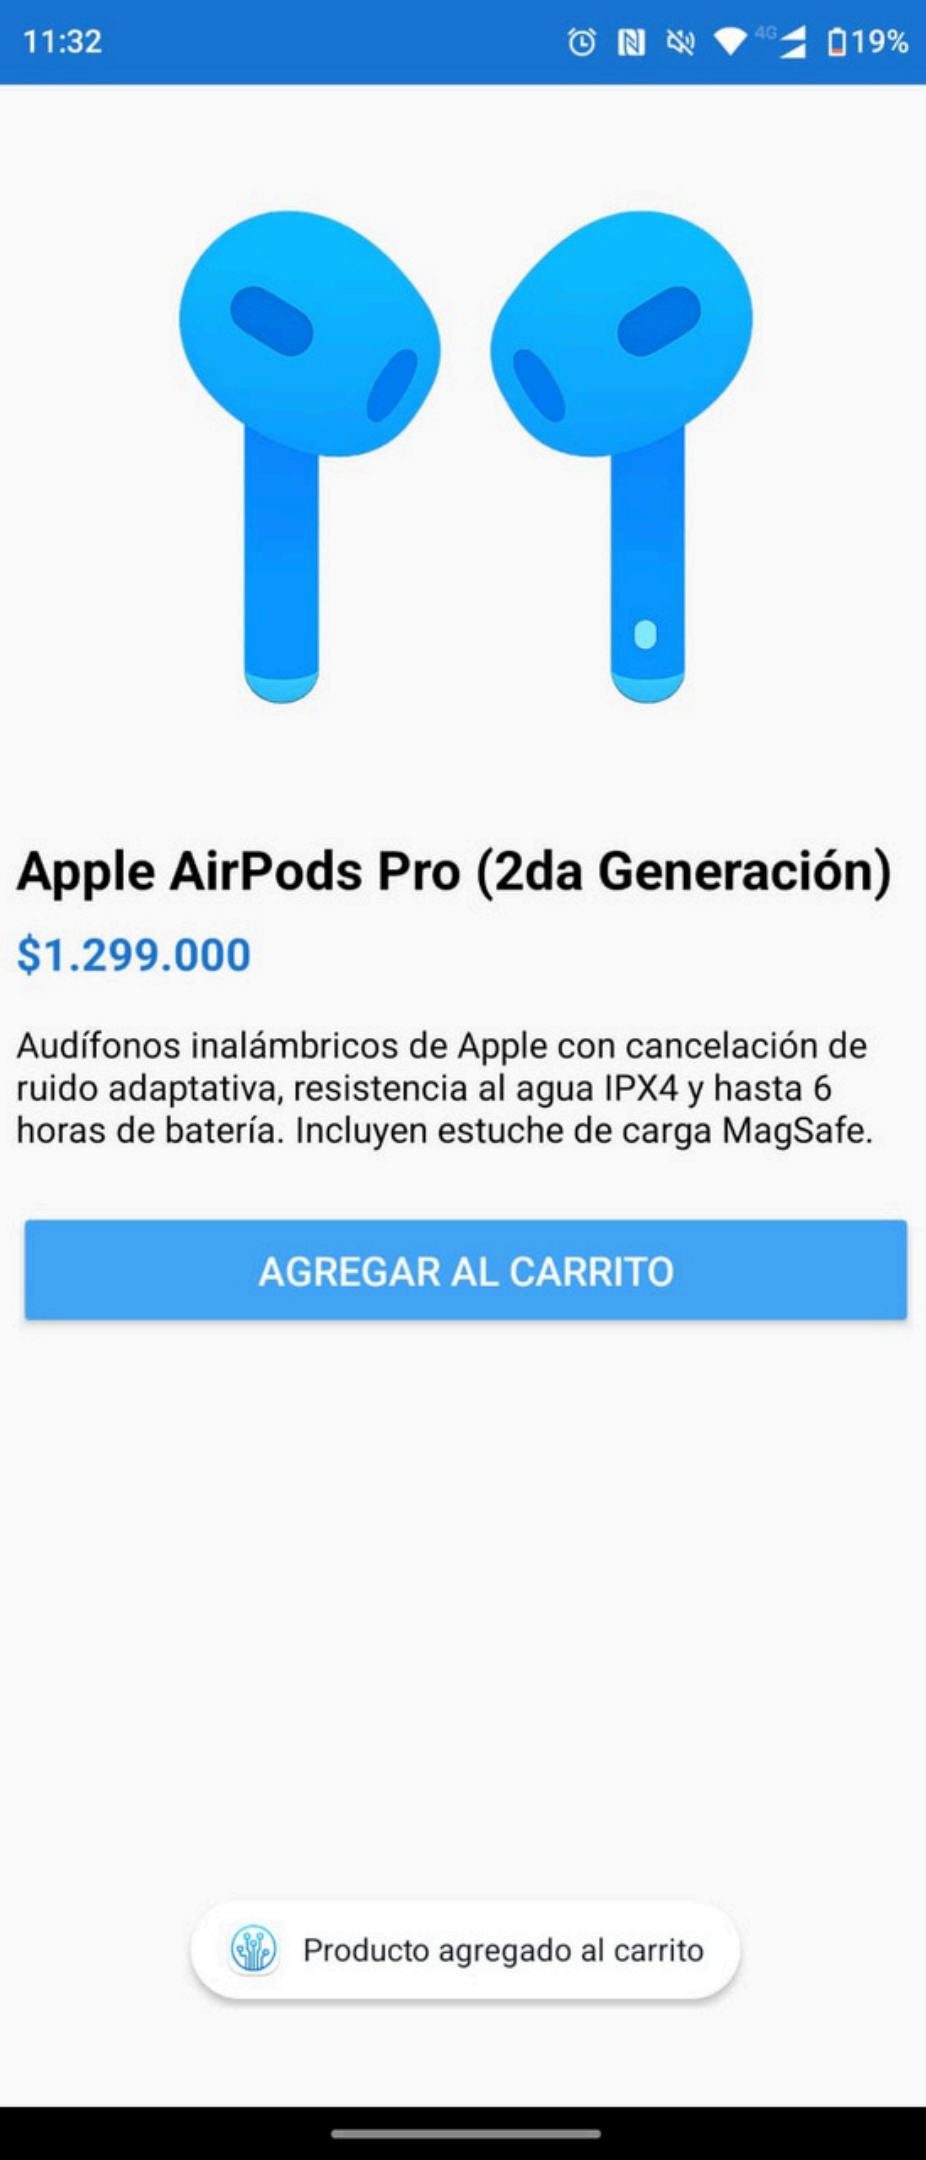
11:32

4G 19%

Apple AirPods Pro (2da Generación)

$1.299.000

Audífonos inalámbricos de Apple con cancelación de ruido adaptativa, resistencia al agua IPX4 y hasta 6 horas de batería. Incluyen estuche de carga MagSafe.

AGREGAR AL CARRITO

Producto agregado al carrito